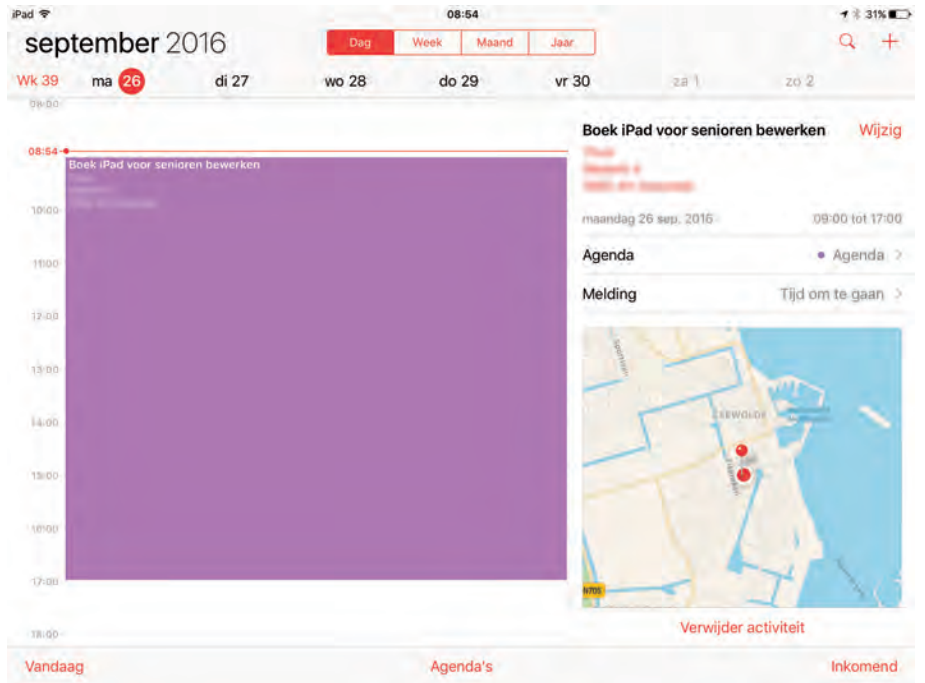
iPad 08:54 31%

september 2016

Dag Week Maand Jaar

Wk 39 ma 26 di 27 wo 28 do 29 vr 30 za 1 zo 2

09:00
08:54
Boek iPad voor senioren bewerken
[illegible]
10:00
11:00
12:00
13:00
14:00
15:00
16:00
17:00
18:00

Boek iPad voor senioren bewerken Wijzig
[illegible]
maandag 26 sep. 2016 09:00 tot 17:00
Agenda Agenda >
Melding Tijd om te gaan >

EERWOLDE
N705

Verwijder activiteit

Vandaag Agenda's Inkomend